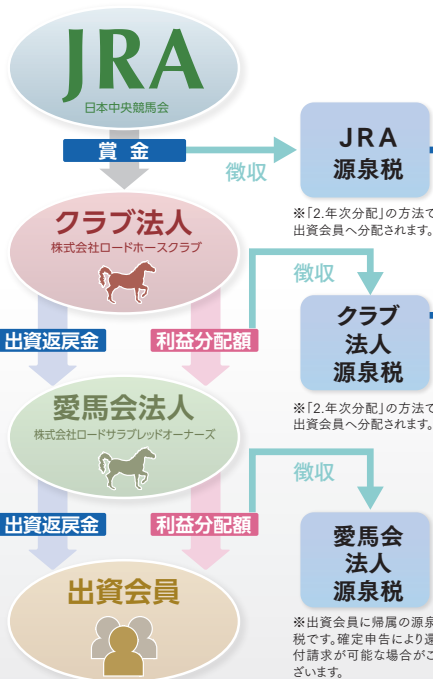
JRA
日本中央競馬会

賞 金

徴収

JRA
源泉税

※「2.年次分配」の方法で
出資会員へ分配されます。

クラブ法人
株式会社ロードホースクラブ

徴収

クラブ
法人
源泉税

※「2.年次分配」の方法で
出資会員へ分配されます。

出資返戻金

利益分配額

愛馬会法人
株式会社ロードサラブレッドオーナーズ

徴収

愛馬会
法人
源泉税

出資返戻金

利益分配額

出資会員

※出資会員に帰属の源泉
税です。確定申告により還
付請求が可能な場合がご
ざいます。